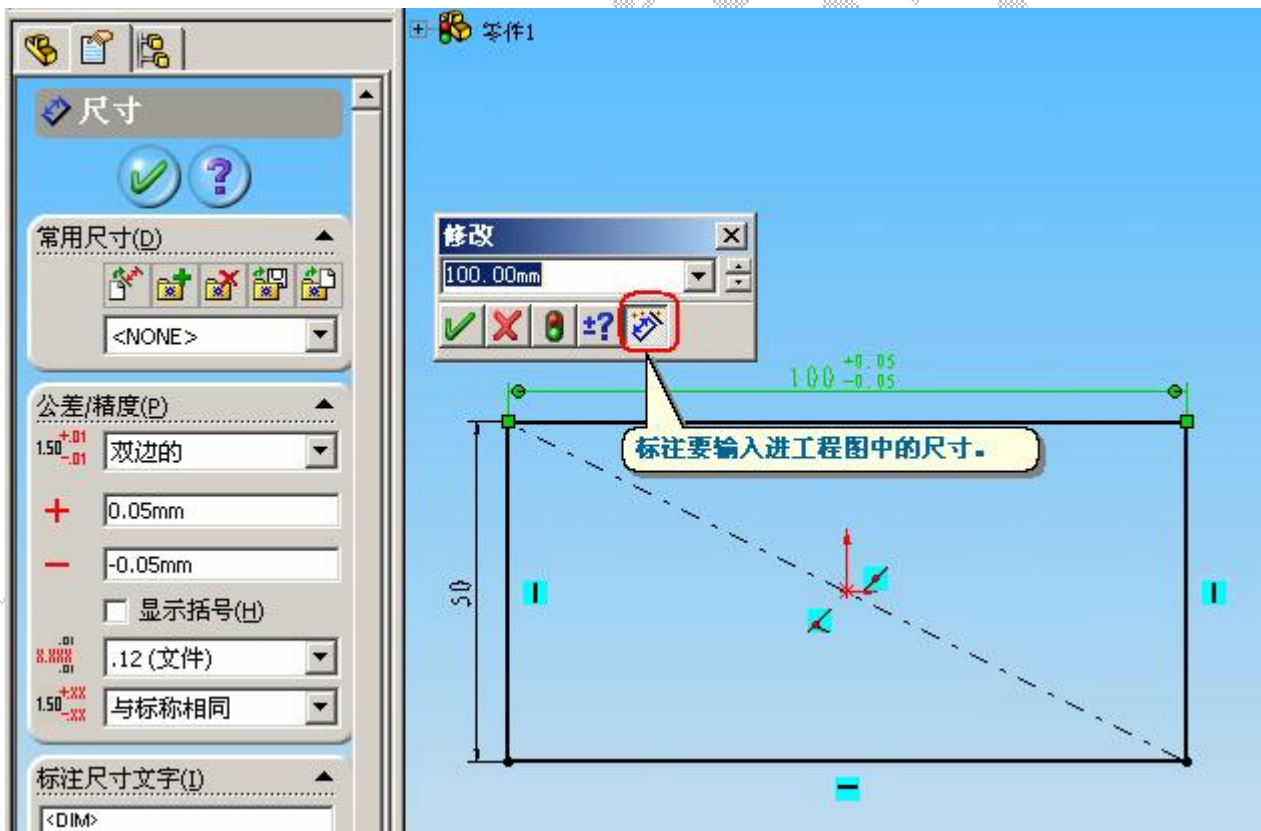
零件1

尺寸

常用尺寸(D)

<NONE>

公差/精度(P)

$1.50^{+.01}_{-.01}$ 双边的

+ 0.05mm

− -0.05mm

显示括号(H)

.12 (文件)

$1.50^{+.XX}_{-.XX}$ 与标称相同

标注尺寸文字(I)

<DIM>

修改

100.00mm

$100^{+0.05}_{-0.05}$

标注要输入进工程图中的尺寸。

50